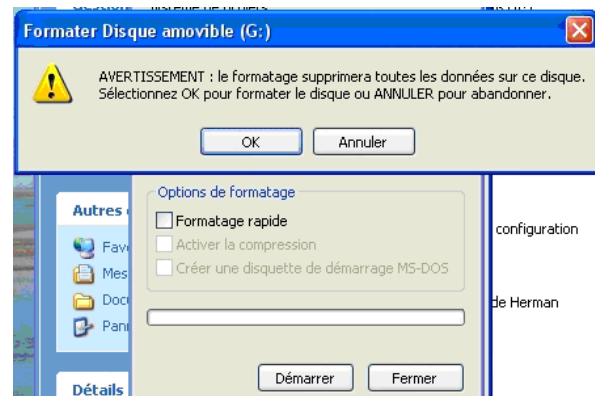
Formater Disque amovible (G:)

AVERTISSEMENT : le formatage supprimera toutes les données sur ce disque.
Sélectionnez OK pour formater le disque ou ANNULER pour abandonner.

OK Annuler

Autres

Fav
Mes
Doc
Pan

Détails

Options de formatage
Formatage rapide
Activer la compression
Créer une disquette de démarrage MS-DOS

Démarrer Fermer

configuration

de Herman